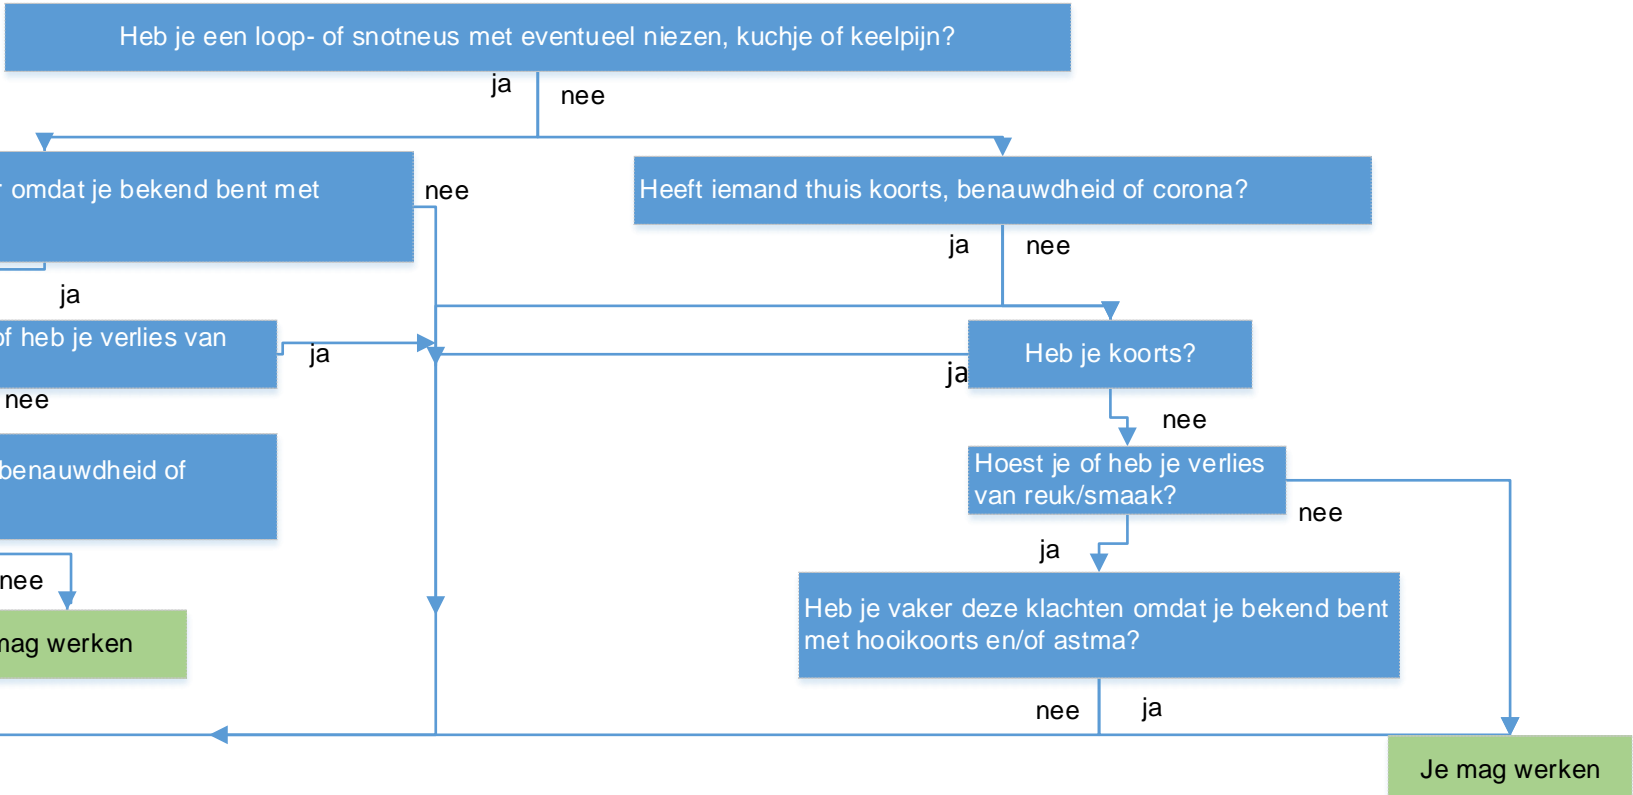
Heb je een loop- of snotneus met eventueel niezen, kuchje of keelpijn?

ja

nee

r omdat je bekend bent met

nee

Heeft iemand thuis koorts, benauwdheid of corona?

ja

nee

ja

f heb je verlies van

ja

Heb je koorts?

ja

nee

nee

benauwdheid of

Hoest je of heb je verlies van reuk/smaak?

nee

ja

nee

Heb je vaker deze klachten omdat je bekend bent met hooikoorts en/of astma?

mag werken

nee

ja

Je mag werken